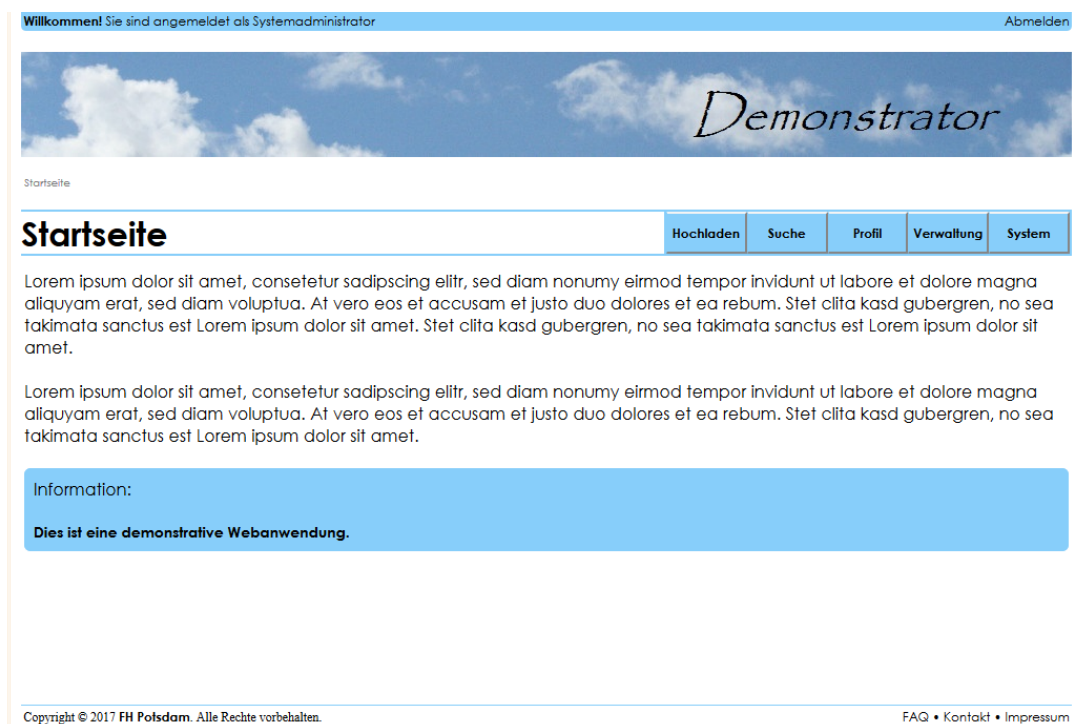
**Willkommen!** Sie sind angemeldet als Systemadministrator

Abmelden

Demonstrator

Startseite

# Startseite

Hochladen | Suche | Profil | Verwaltung | System

Lorem ipsum dolor sit amet, consetetur sadipscing elitr, sed diam nonumy eirmod tempor invidunt ut labore et dolore magna aliquyam erat, sed diam voluptua. At vero eos et accusam et justo duo dolores et ea rebum. Stet clita kasd gubergren, no sea takimata sanctus est Lorem ipsum dolor sit amet. Stet clita kasd gubergren, no sea takimata sanctus est Lorem ipsum dolor sit amet.

Lorem ipsum dolor sit amet, consetetur sadipscing elitr, sed diam nonumy eirmod tempor invidunt ut labore et dolore magna aliquyam erat, sed diam voluptua. At vero eos et accusam et justo duo dolores et ea rebum. Stet clita kasd gubergren, no sea takimata sanctus est Lorem ipsum dolor sit amet.

Information:

**Dies ist eine demonstrative Webanwendung.**

Copyright © 2017 **FH Potsdam**. Alle Rechte vorbehalten.

FAQ • Kontakt • Impressum